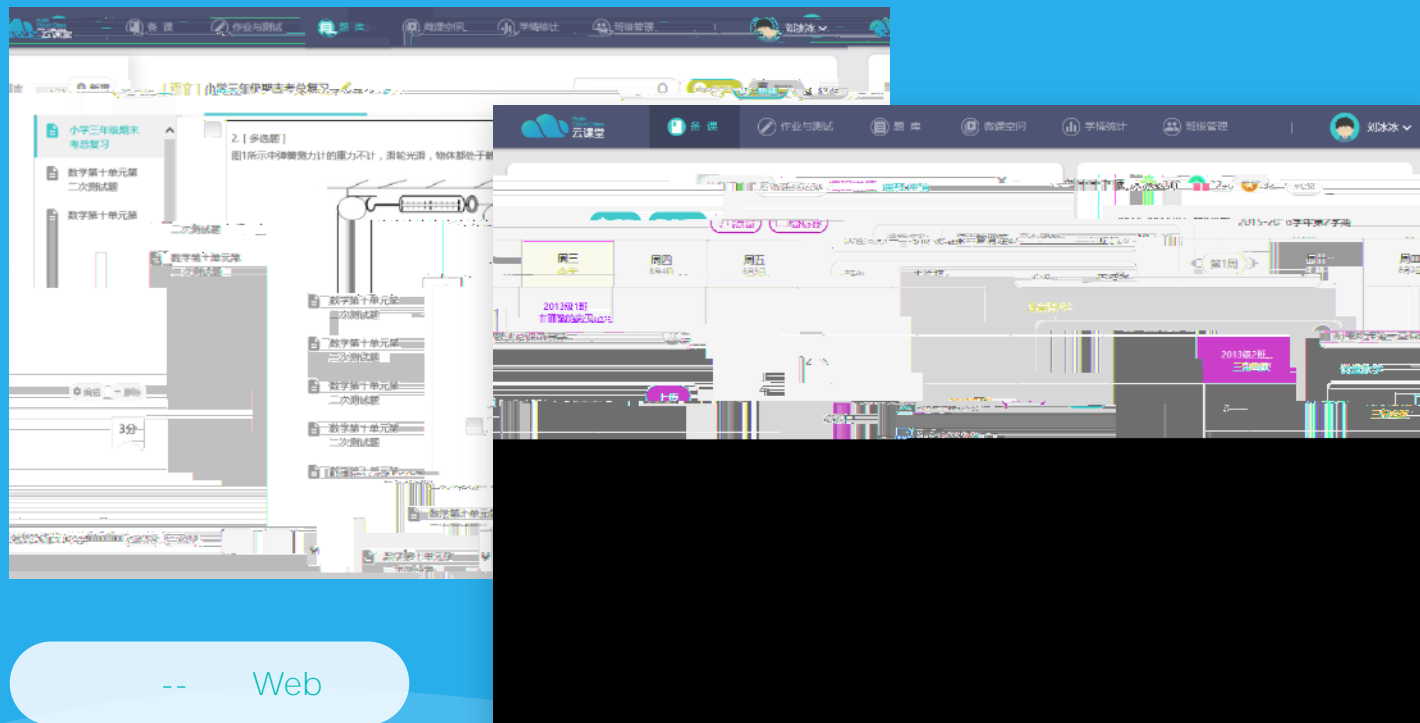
云课堂 备课 作业与测试 题库 微课空间 学情统计 班级管理 刘冰冰

小学三年级期末考总复习

2.[多选题]
图1所示中弹簧测力计的重力不计，滑轮光滑，物体都处于静

小学三年级期末考总复习
数学第十单元第二次测试题
数学第十单元第
二次测试题
数学第十单元第二次测试题
数学第十单元第二次测试题
数学第十单元第二次测试题
数学第十单元第二次测试题
数学第十单元第二次测试题
数学第十单元第
数学第十单元第

编辑 删除
3分

云课堂 备课 作业与测试 题库 微课空间 学情统计 班级管理 刘冰冰

2015-2016学年第2学期
周三 周四 周五
第1周
2013级1班
2013级2班
三角函数
上传

-- Web